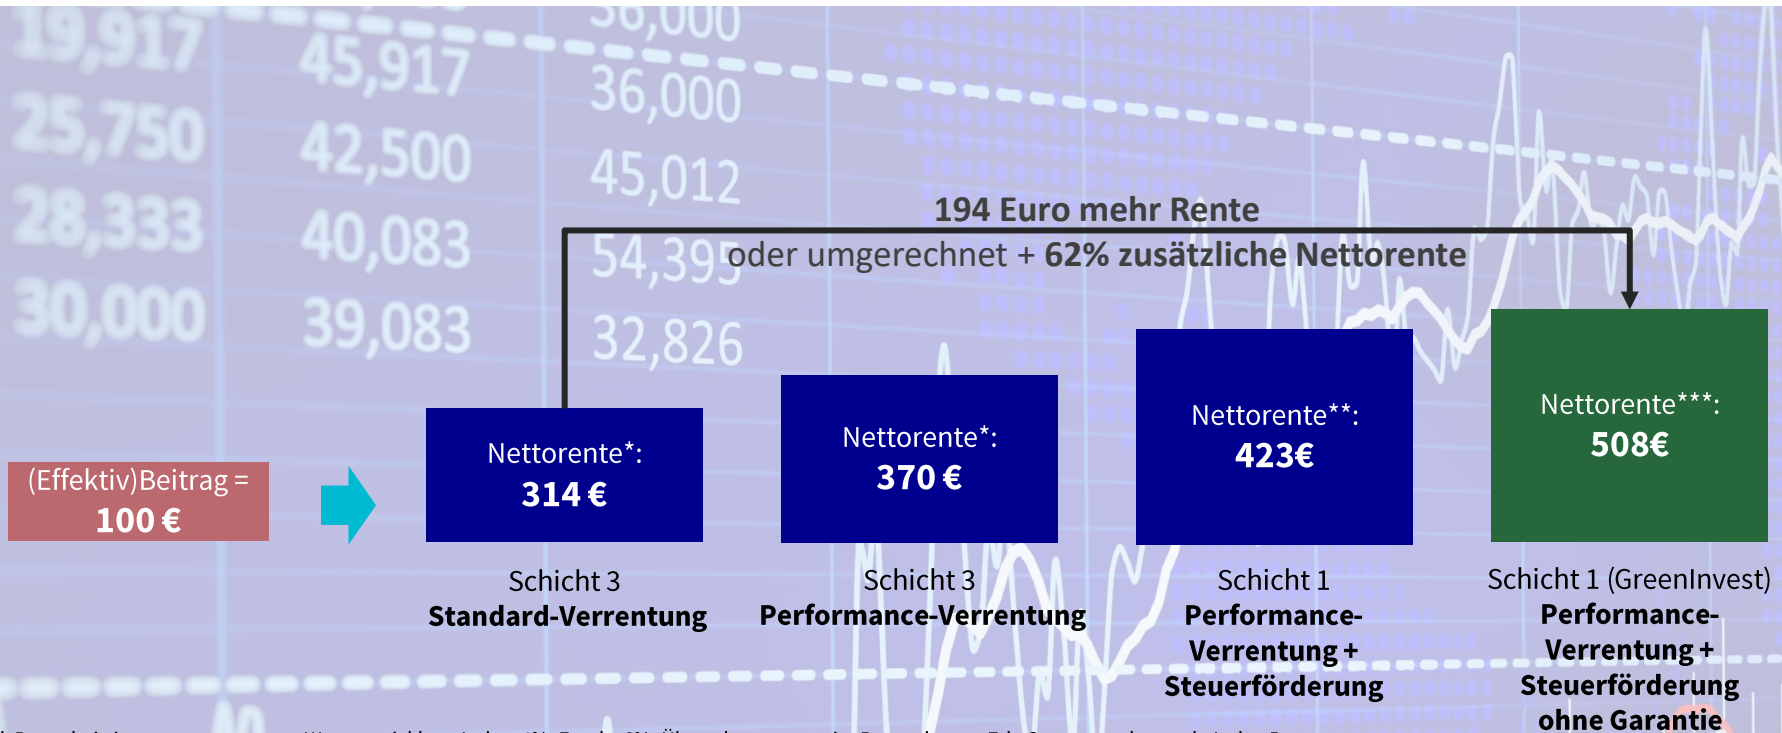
194 Euro mehr Rente
oder umgerechnet + 62% zusätzliche Nettorente

(Effektiv)Beitrag =
100 €

Nettorente*:
314 €

Schicht 3
Standard-Verrentung

Nettorente*:
370 €

Schicht 3
Performance-Verrentung

Nettorente**:
423€

Schicht 1
Performance-Verrentung + Steuerförderung

Nettorente***:
508€

Schicht 1 (GreenInvest)
Performance-Verrentung + Steuerförderung ohne Garantie